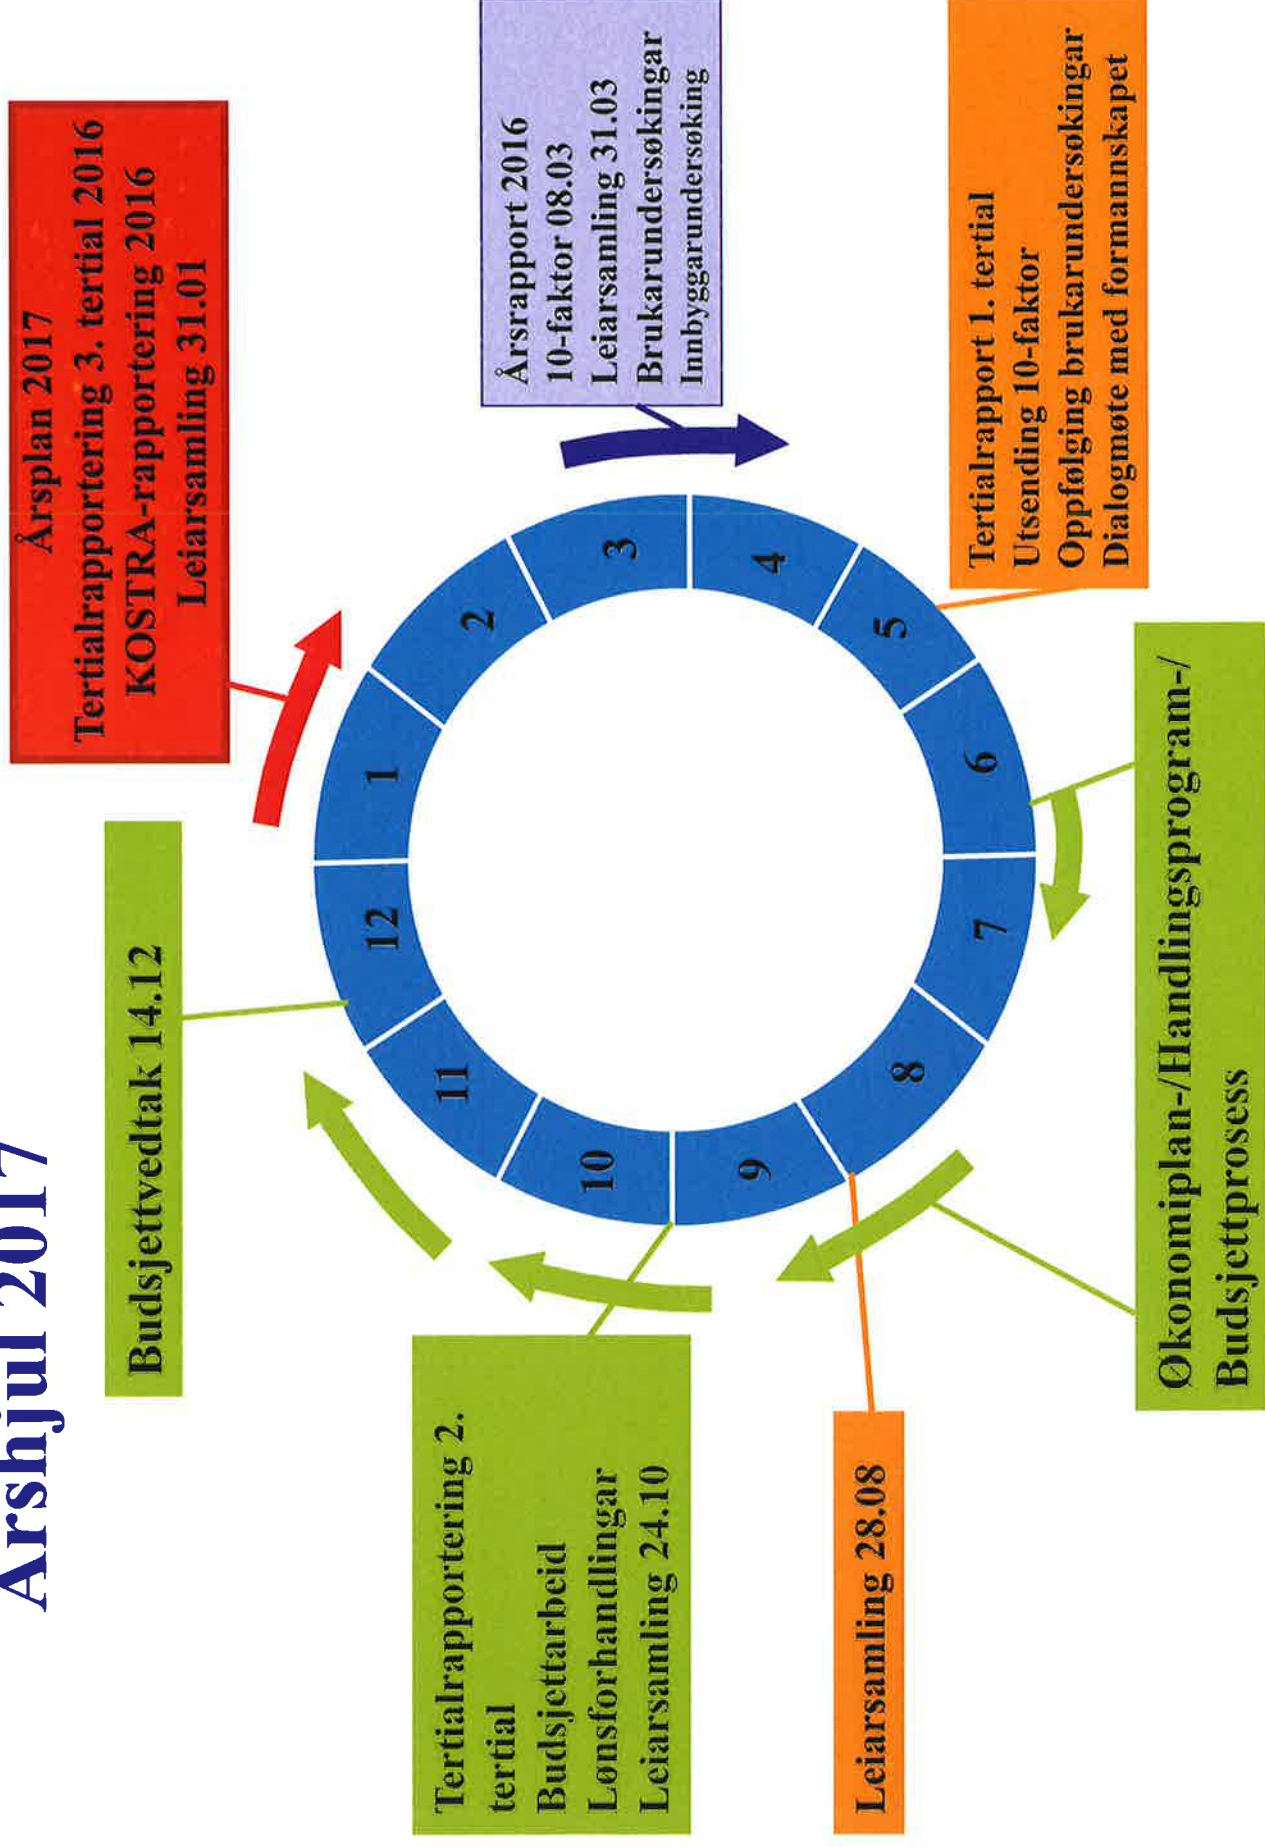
Årshjul 2017

Budsjettvedtak 14.12

Årsplan 2017
Tertialrapportering 3. tertial 2016
KOSTRA-rapportering 2016
Leiarsamling 31.01

Årsrapport 2016
10-faktor 08.03
Leiarsamling 31.03
Brukarundersøkingar
Innbyggarundersøking

Tertialrapport 1. tertial
Utsending 10-faktor
Oppfølging brukarundersøkingar
Dialogmøte med formannskapet

Økonomiplan-/Handlingsprogram-/
Budsjettprosess

Leiarsamling 28.08

Tertialrapportering 2. tertial
Budsjettarbeid
Lønsforhandlingar
Leiarsamling 24.10

1
2
3
4
5
6
7
8
9
10
11
12